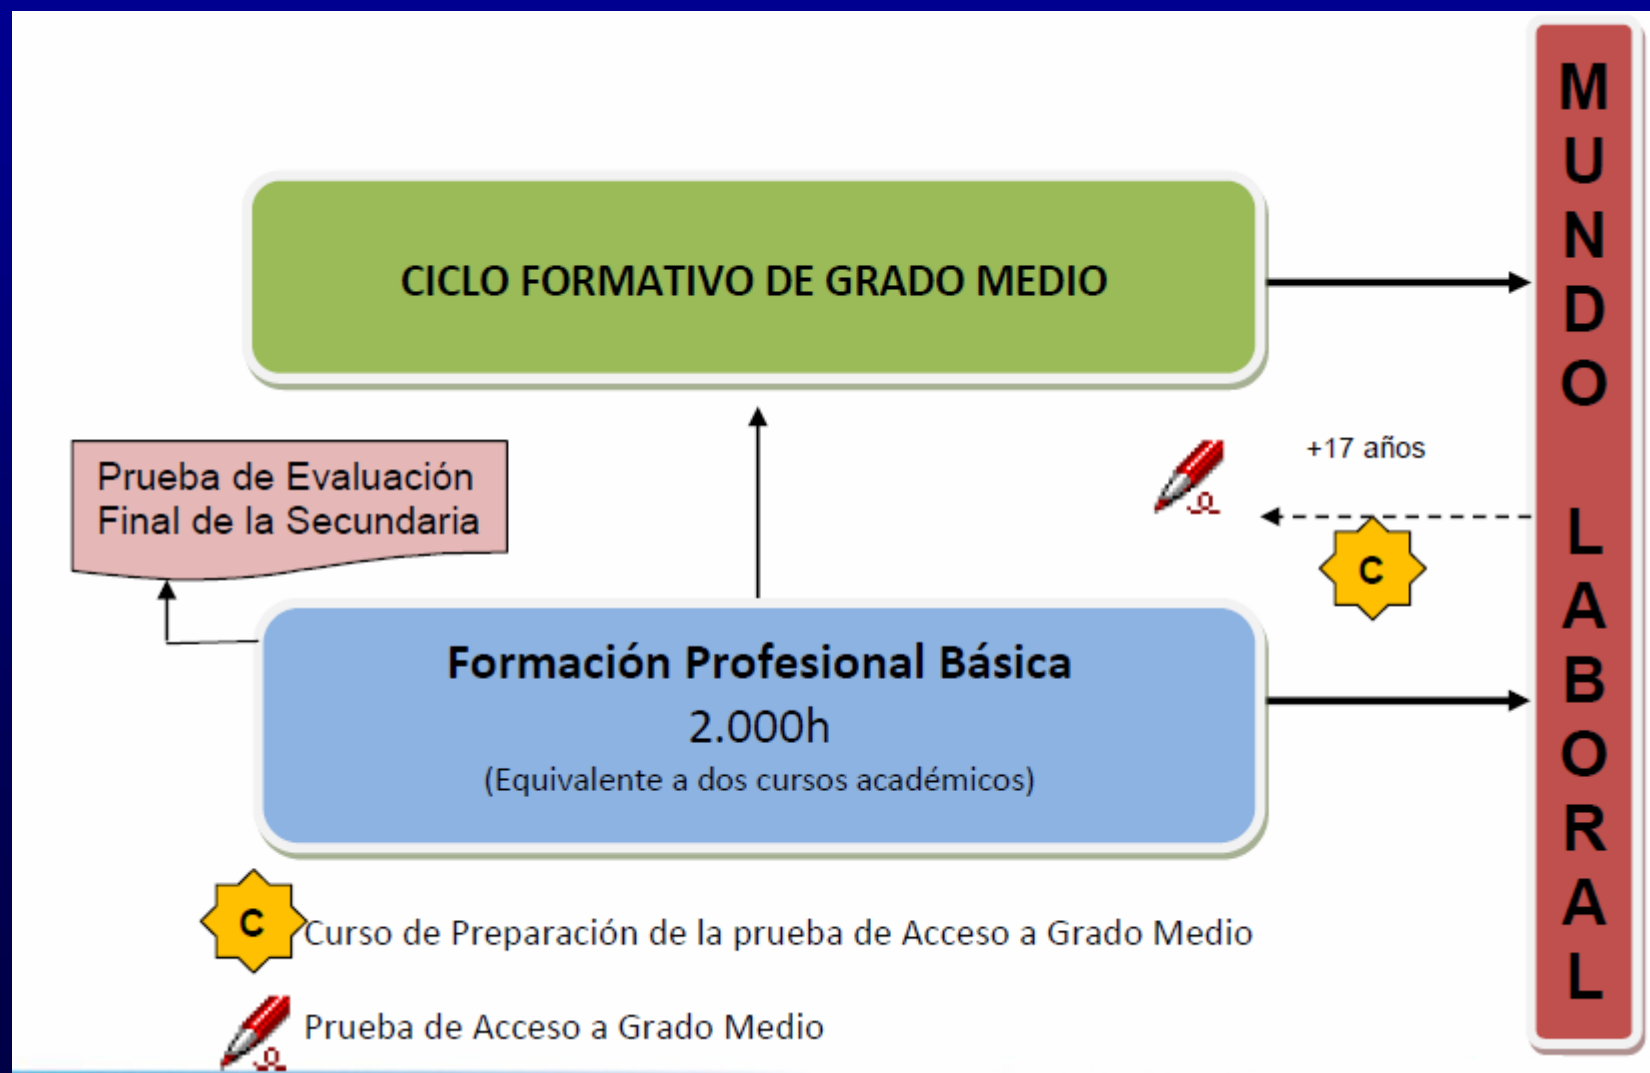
CICLO FORMATIVO DE GRADO MEDIO

MUNDO LABORAL

Prueba de Evaluación Final de la Secundaria

+17 años

C

Formación Profesional Básica
2.000h
(Equivalente a dos cursos académicos)

C Curso de Preparación de la prueba de Acceso a Grado Medio

Prueba de Acceso a Grado Medio